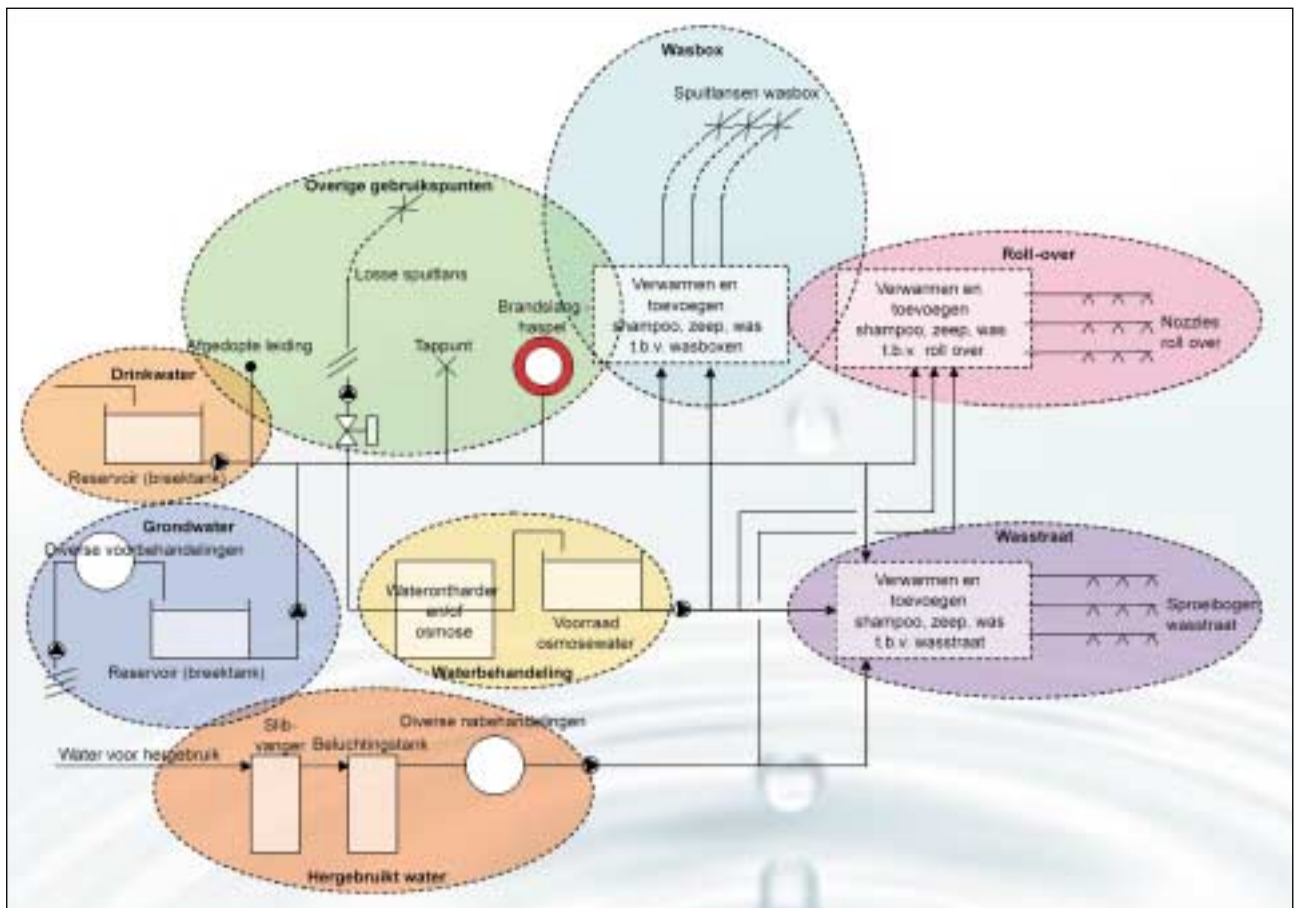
Wasbox

Spuitlansen wasbox

Overige gebruikspunten

Losse spuitlans

Brandslang haspel

Afgedopte leiding

Tappunt

Verwarmen en toevoegen shampoo, zeep, was t.b.v. wasboxen

Roll-over

Verwarmen en toevoegen shampoo, zeep, was t.b.v. roll over

Nozzles roll over

Drinkwater

Reservoir (breektank)

Grondwater

Diverse voorbehandelingen

Reservoir (breektank)

Waterontharder en/of osmose

Voorraad osmosewater

Waterbehandeling

Wasstraat

Verwarmen en toevoegen shampoo, zeep, was t.b.v. wasstraat

Sproeibogen wasstraat

Slib-vanger

Beluchtingstank

Diverse nabehandelingen

Water voor hergebruik

Hergebruikt water